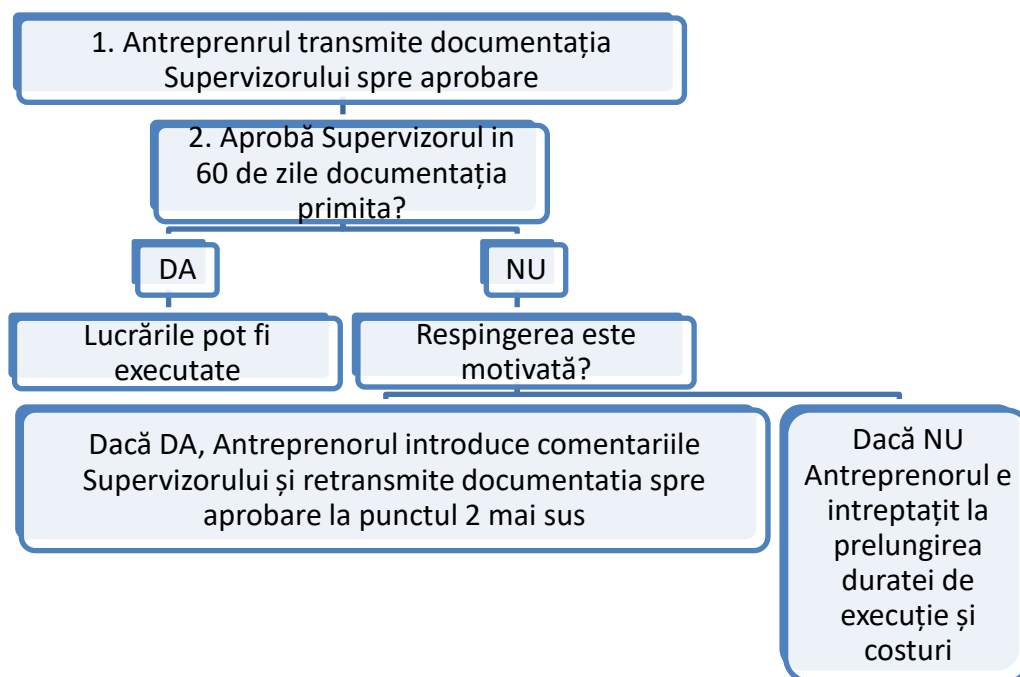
1. Antreprenrul transmite documentația Supervizorului spre aprobare

2. Aprobă Supervizorul in 60 de zile documentația primita?

DA

NU

Lucrările pot fi executate

Respingerea este motivată?

Dacă DA, Antreprenorul introduce comentariile Supervizorului și retransmite documentatia spre aprobare la punctul 2 mai sus

Dacă NU Antreprenorul e intreptațit la prelungirea duratei de execuție și costuri